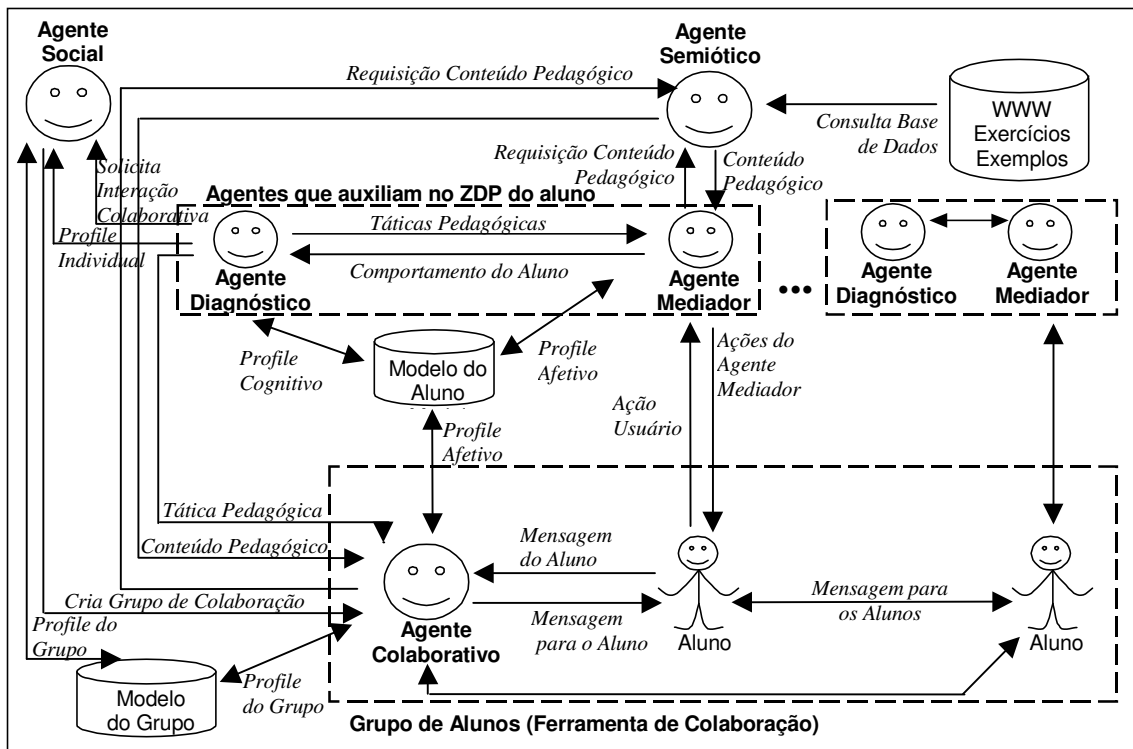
Agente Social

Agente Semiótico

Requisição Conteúdo Pedagógico

WWW Exercícios Exemplos

Consulta Base de Dados

Solicita Interação Colaborativa

Requisição Conteúdo Pedagógico

Conteúdo Pedagógico

Agentes que auxiliam no ZDP do aluno

Profile Individual

Táticas Pedagógicas

Comportamento do Aluno

Agente Diagnóstico

Agente Mediador

•••

Agente Diagnóstico

Agente Mediador

Profile Cognitivo

Modelo do Aluno

Profile Afetivo

Ações do Agente Mediador

Ação Usuário

Profile Afetivo

Tática Pedagógica

Conteúdo Pedagógico

Mensagem do Aluno

Cria Grupo de Colaboração

Mensagem para o Aluno

Mensagem para os Alunos

Profile do Grupo

Agente Colaborativo

Aluno

Aluno

Modelo do Grupo

Profile do Grupo

Grupo de Alunos (Ferramenta de Colaboração)